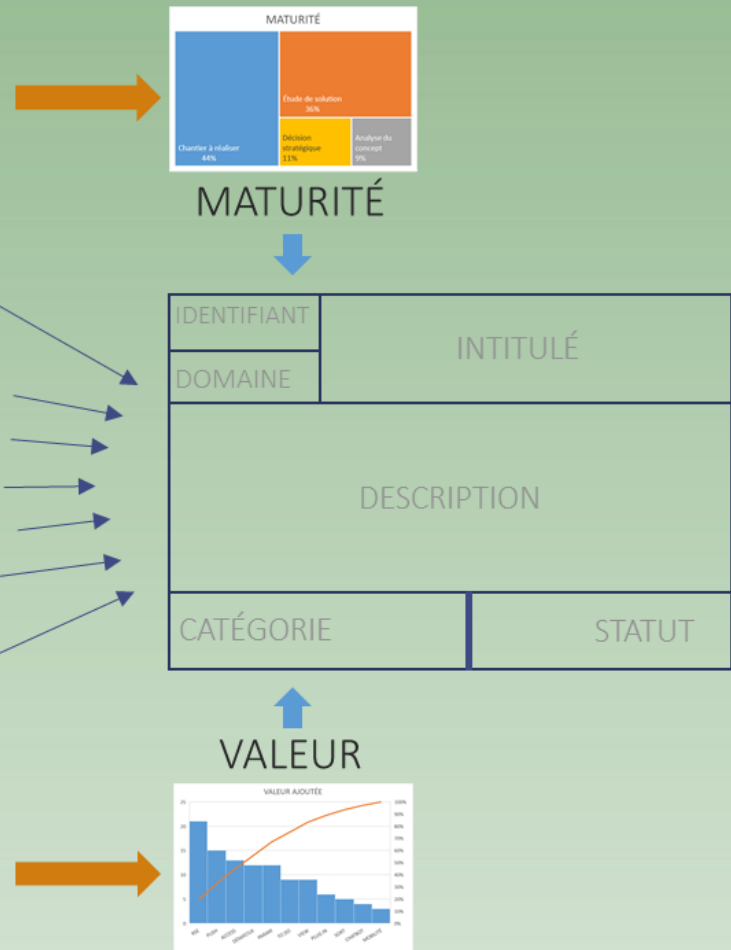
MATURITÉ

Chantier à réaliser
44%

Étude de solution
36%

Décision stratégique
11%

Analyse du concept
9%

MATURITÉ

IDENTIFIANT

DOMAINE

INTITULÉ

DESCRIPTION

CATÉGORIE

STATUT

VALEUR

VALEUR AJOUTÉE

25
20
15
10
5
0

100%
90%
80%
70%
60%
50%
40%
30%
20%
10%
0%

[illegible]